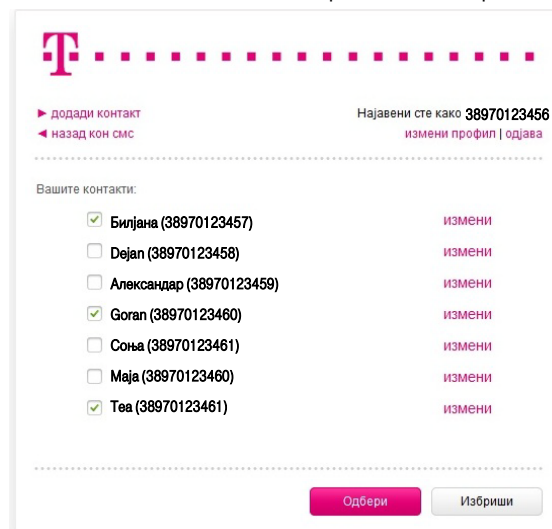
T

► додади контакт
◄ назад кон смс

Најавени сте како 38970123456
измени профил | одјава

Вашите контакти:

Билјана (38970123457) измени
Dejan (38970123458) измени
Александар (38970123459) измени
Goran (38970123460) измени
Соња (38970123461) измени
Маја (38970123460) измени
Tea (38970123461) измени

Одбери
Избриши